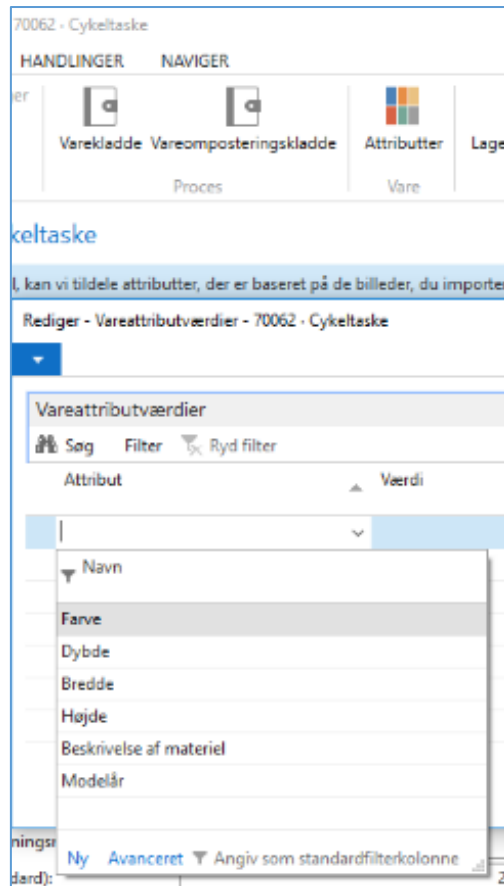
70062 - Cykeltaske

HANDLINGER NAVIGER

er

Varekladde Vareomposteringskladde

Proces

Attributter

Vare

Lage

keltaske

l, kan vi tildele attributter, der er baseret på de billeder, du importer

Rediger - Vareattributværdier - 70062 - Cykeltaske

Vareattributværdier

Søg Filter Ryd filter

Attribut Værdi

Navn

Farve
Dybde
Bredde
Højde
Beskrivelse af materiel
Modelår

ningsr

dard):

Ny Avanceret Angiv som standardfilterkolonne